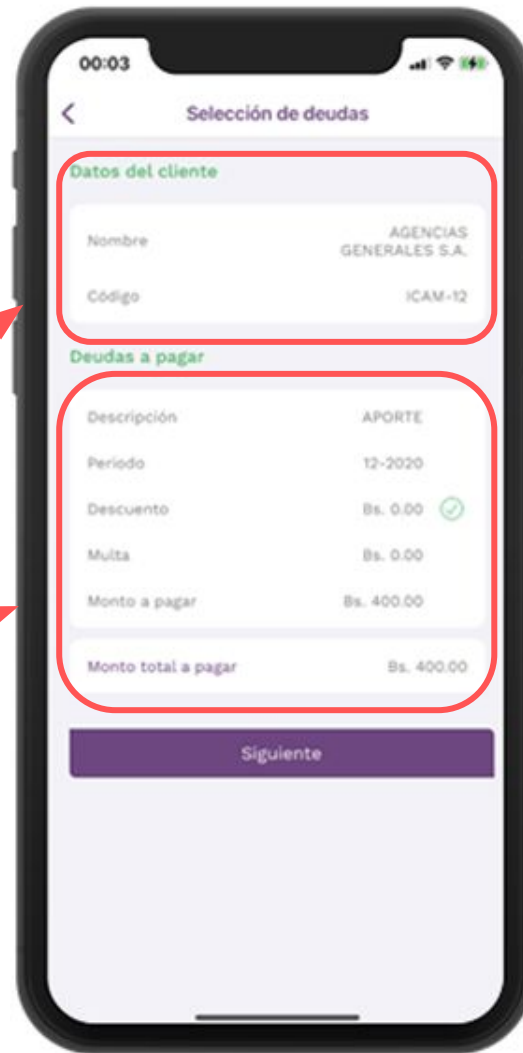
00:03

<

Selección de deudas

Datos del cliente

Nombre AGENCIAS GENERALES S.A.

Código ICAM-12

Deudas a pagar

Descripción APORTE

Periodo 12-2020

Descuento Bs. 0.00

Multa Bs. 0.00

Monto a pagar Bs. 400.00

Monto total a pagar Bs. 400.00

Siguiente